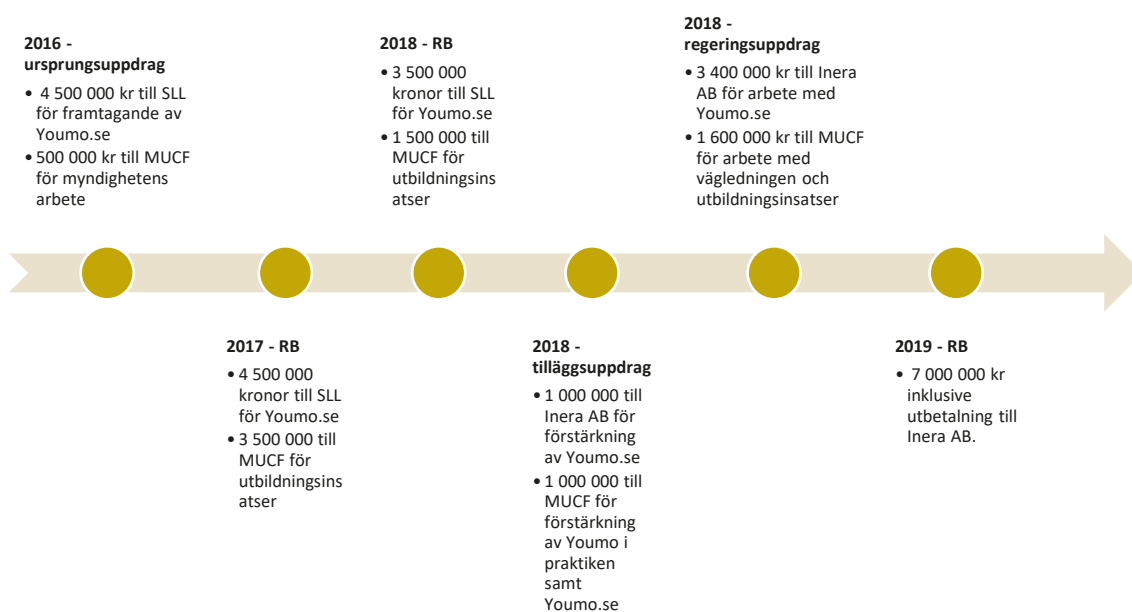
2016 - ursprungsuppdrag
• 4 500 000 kr till SLL för framtagande av Youmo.se
• 500 000 kr till MUCF för myndighetens arbete

2017 - RB
• 4 500 000 kronor till SLL för Youmo.se
• 3 500 000 till MUCF för utbildningsinsatser

2018 - RB
• 3 500 000 kronor till SLL för Youmo.se
• 1 500 000 till MUCF för utbildningsinsatser

2018 - tilläggsuppdrag
• 1 000 000 till Inera AB för förstärkning av Youmo.se
• 1 000 000 till MUCF för förstärkning av Youmo i praktiken samt Youmo.se

2018 - regeringsuppdrag
• 3 400 000 kr till Inera AB för arbete med Youmo.se
• 1 600 000 kr till MUCF för arbete med vägledningen och utbildningsinsatser

2019 - RB
• 7 000 000 kr inklusive utbetalning till Inera AB.